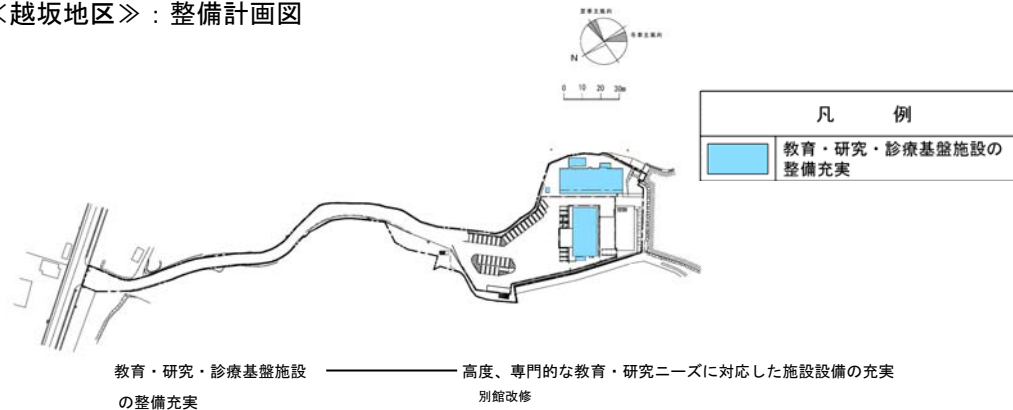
《越坂地区》：整備計画図

夏季主風向
冬季主風向
N

0 10 20 30m

| 凡　　例 | |
|---|---|
| | 教育・研究・診療基盤施設の整備充実 |

教育・研究・診療基盤施設の整備充実

高度、専門的な教育・研究ニーズに対応した施設設備の充実
別館改修